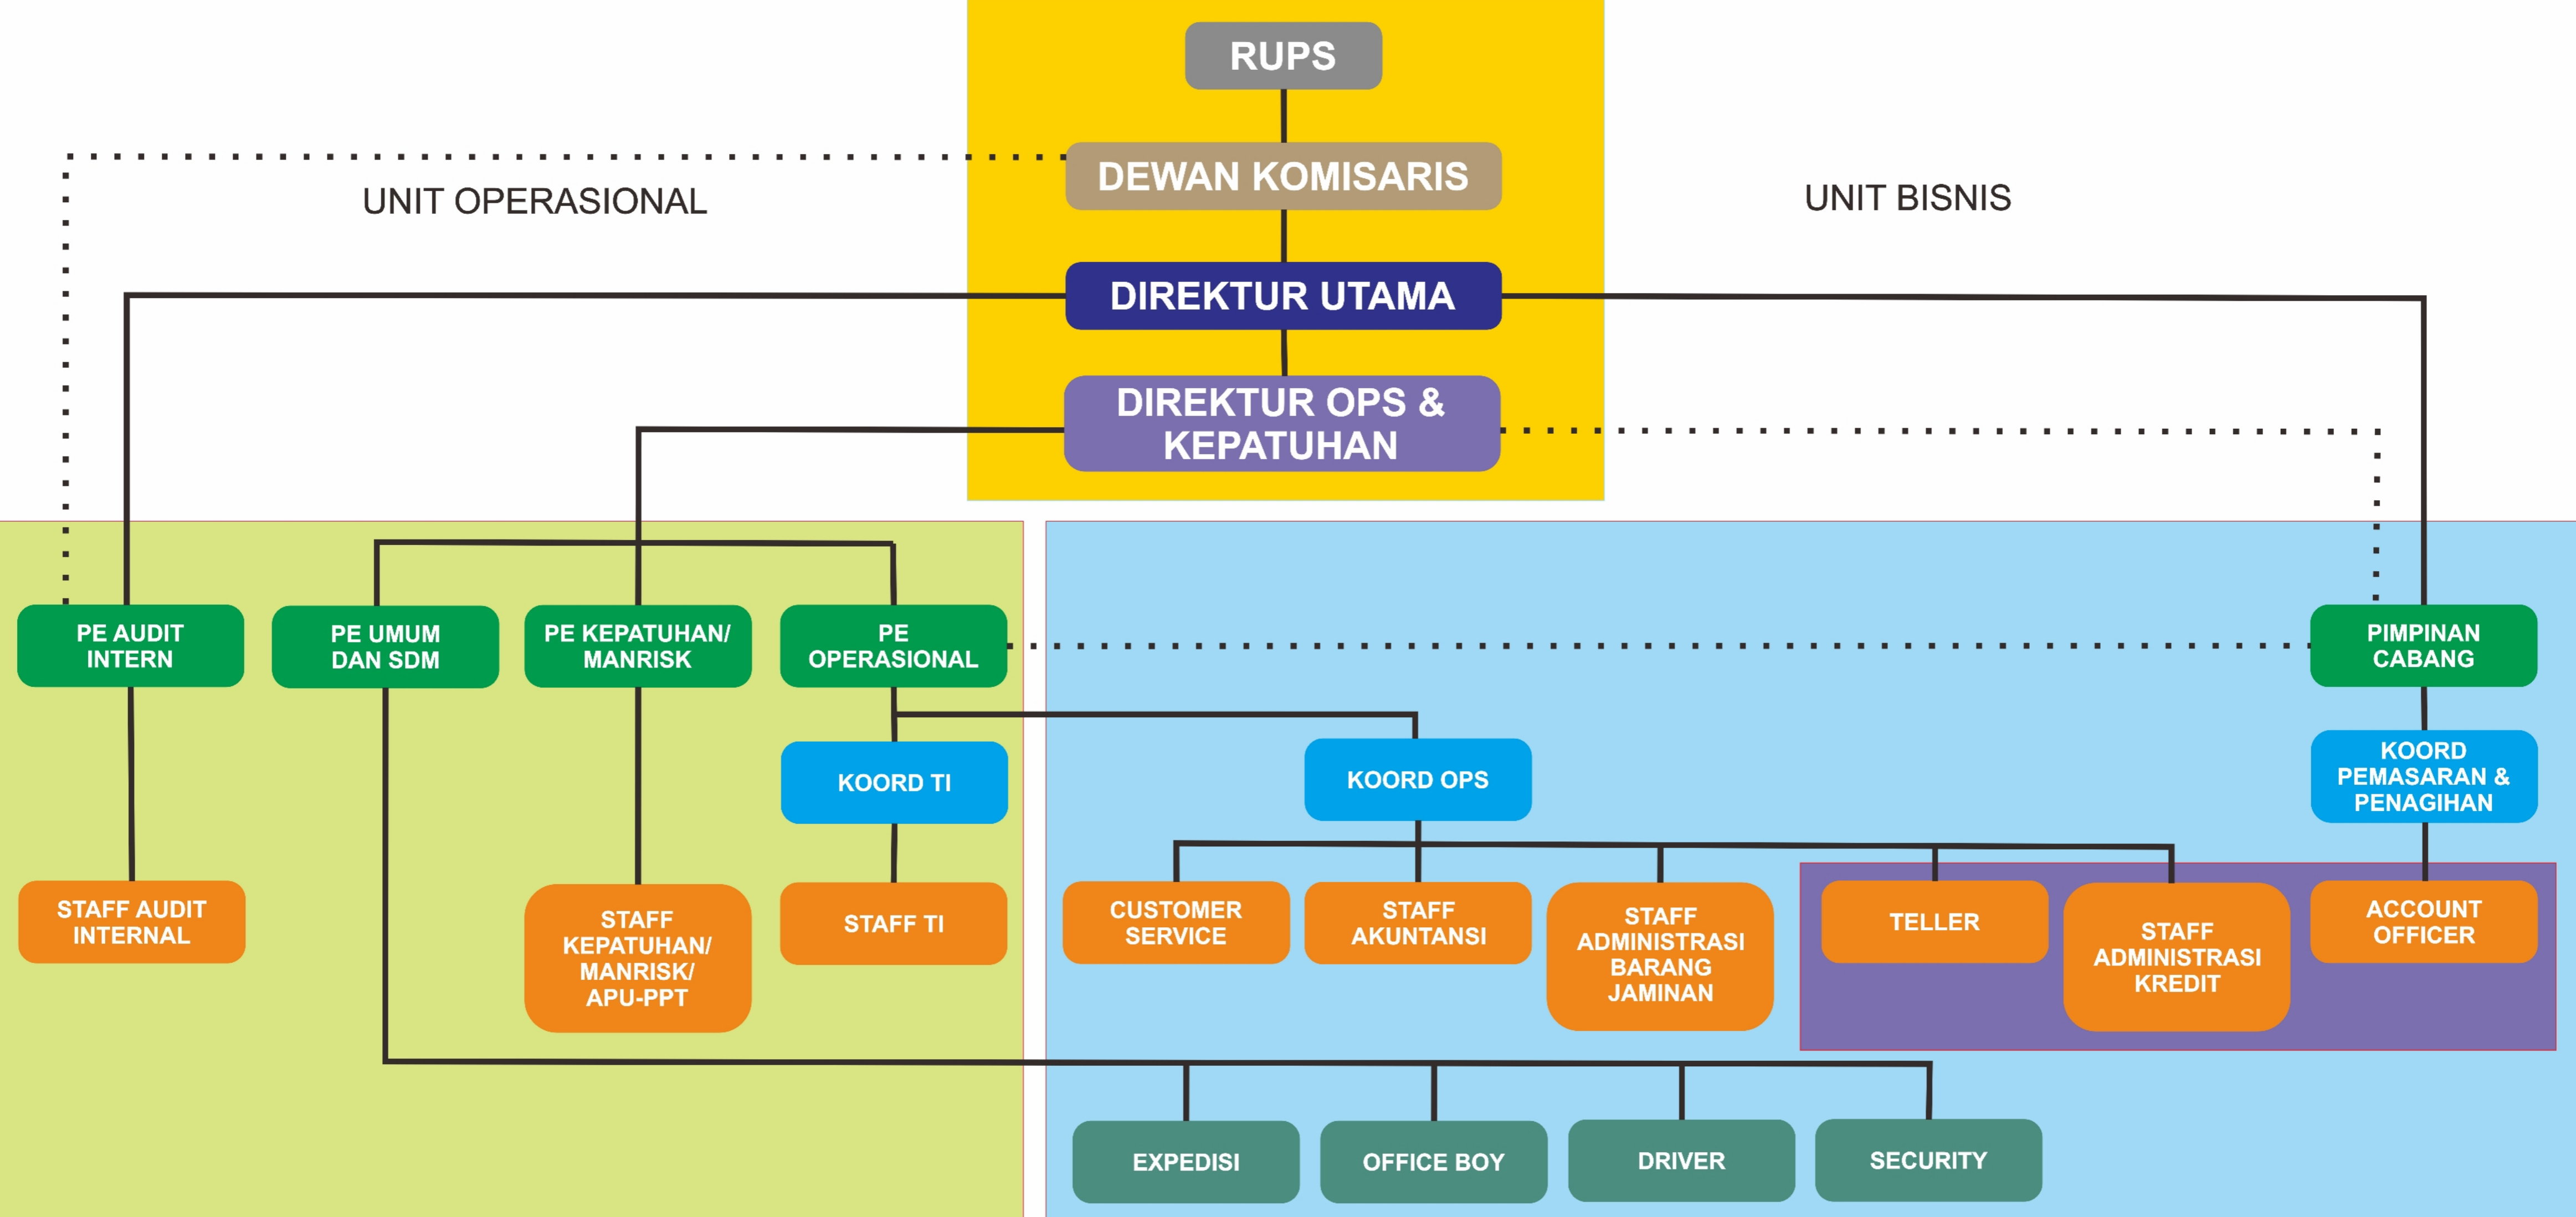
RUPS

DEWAN KOMISARIS

UNIT OPERASIONAL

UNIT BISNIS

DIREKTUR UTAMA

DIREKTUR OPS & KEPATUHAN

PE AUDIT INTERN

PE UMUM DAN SDM

PE KEPATUHAN/ MANRISK

PE OPERASIONAL

PIMPINAN CABANG

KOORD TI

KOORD OPS

KOORD PEMASARAN & PENAGIHAN

STAFF AUDIT INTERNAL

STAFF KEPATUHAN/ MANRISK/ APU-PPT

STAFF TI

CUSTOMER SERVICE

STAFF AKUNTANSI

STAFF ADMINISTRASI BARANG JAMINAN

TELLER

STAFF ADMINISTRASI KREDIT

ACCOUNT OFFICER

EXPEDISI

OFFICE BOY

DRIVER

SECURITY